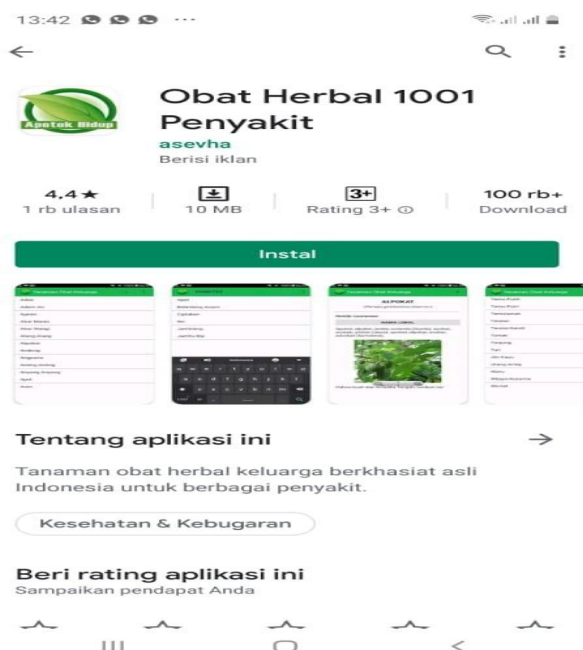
13:42

Apotek Hidup

Obat Herbal 1001 Penyakit

asevha

Berisi iklan

4,4 ★
1 rb ulasan

10 MB

3+
Rating 3+ ⓘ

100 rb+
Download

Instal

ALPOKAT

Tentang aplikasi ini

Tanaman obat herbal keluarga berkhasiat asli Indonesia untuk berbagai penyakit.

Kesehatan & Kebugaran

Beri rating aplikasi ini

Sampaikan pendapat Anda